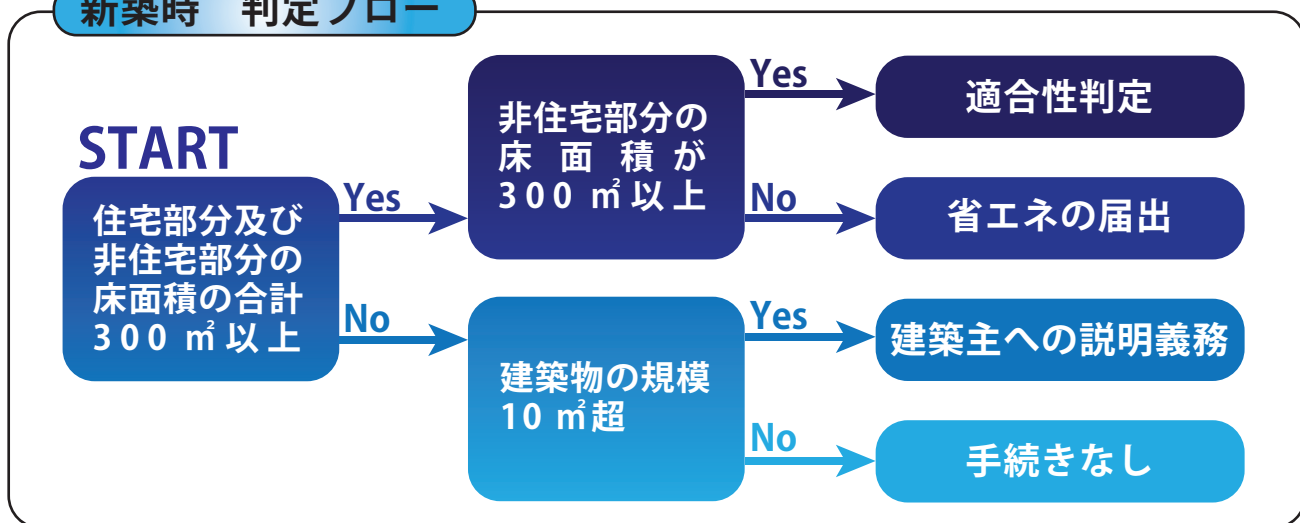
新築時　判定フロー

START

住宅部分及び非住宅部分の床面積の合計300㎡以上

Yes

非住宅部分の床面積が300㎡以上

Yes

適合性判定

No

省エネの届出

No

建築物の規模10㎡超

Yes

建築主への説明義務

No

手続きなし